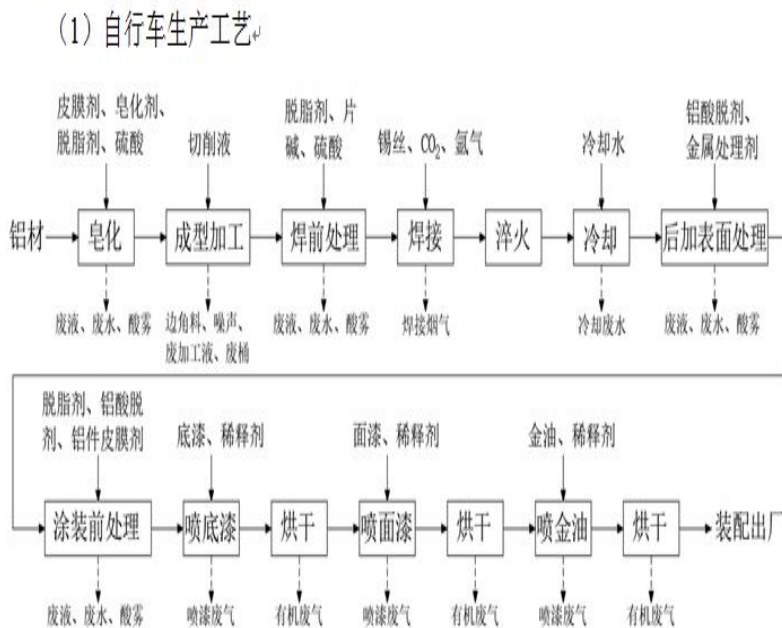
(1) 自行车生产工艺

皮膜剂、皂化剂、脱脂剂、硫酸
切削液
脱脂剂、片碱、硫酸
锡丝、$CO_2$、氩气
冷却水
铝酸脱剂、金属处理剂

铝材 → 皂化 → 成型加工 → 焊前处理 → 焊接 → 淬火 → 冷却 → 后加表面处理

废液、废水、酸雾
边角料、噪声、废加工液、废桶
废液、废水、酸雾
焊接烟气
冷却废水
废液、废水、酸雾

脱脂剂、铝酸脱剂、铝件皮膜剂
底漆、稀释剂
面漆、稀释剂
金油、稀释剂

涂装前处理 → 喷底漆 → 烘干 → 喷面漆 → 烘干 → 喷金油 → 烘干 → 装配出厂

废液、废水、酸雾
喷漆废气
有机废气
喷漆废气
有机废气
喷漆废气
有机废气